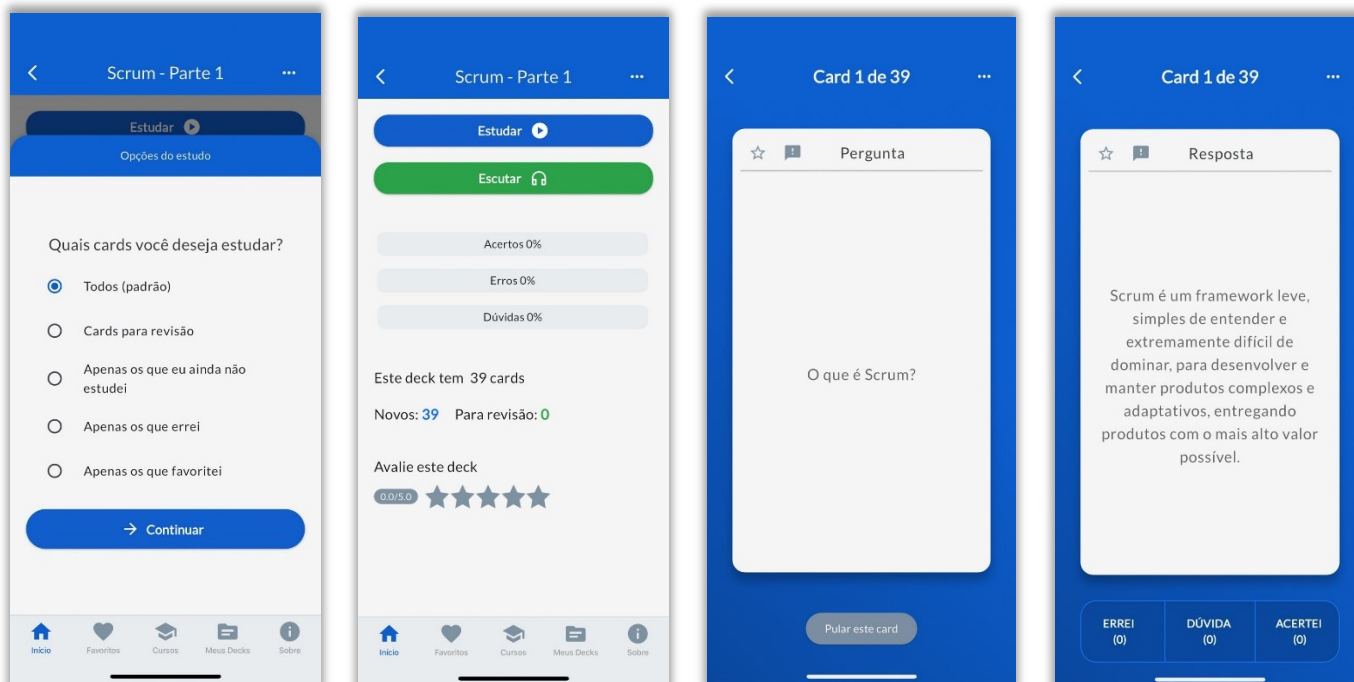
Scrum - Parte 1

Estudar

Opções do estudo

Quais cards você deseja estudar?

Todos (padrão)

Cards para revisão

Apenas os que eu ainda não estudei

Apenas os que errei

Apenas os que favoritei

Continuar

Início Favoritos Cursos Meus Decks Sobre

Scrum - Parte 1

Estudar

Escutar

Acertos 0%

Erros 0%

Dúvidas 0%

Este deck tem 39 cards

Novos: 39 Para revisão: 0

Avalie este deck

0.0/5.0

Início Favoritos Cursos Meus Decks Sobre

Card 1 de 39

Pergunta

O que é Scrum?

Pular este card

Card 1 de 39

Resposta

Scrum é um framework leve, simples de entender e extremamente difícil de dominar, para desenvolver e manter produtos complexos e adaptativos, entregando produtos com o mais alto valor possível.

ERREI (0) DÚVIDA (0) ACERTEI (0)